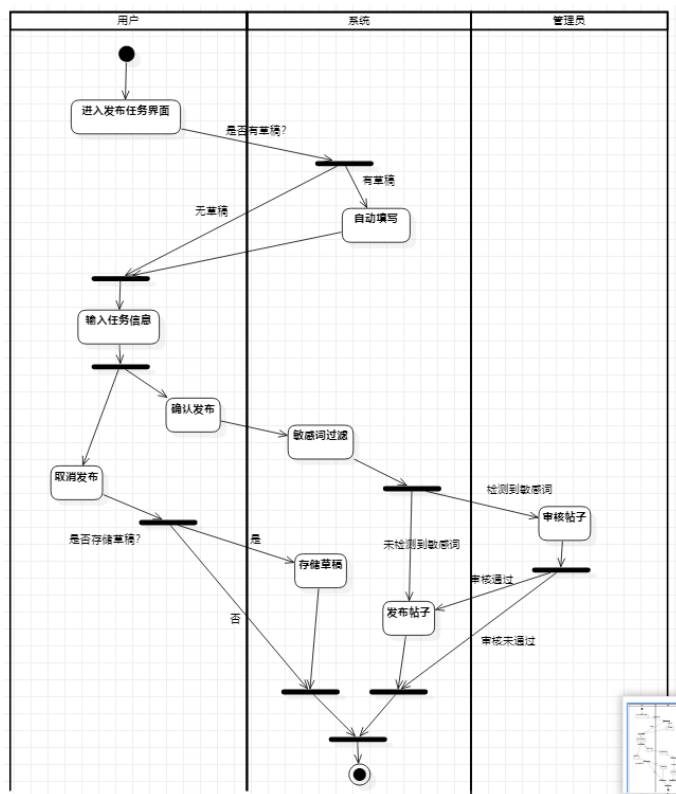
用户

系统

管理员

进入发布任务界面

是否有草稿?

有草稿

无草稿

自动填写

输入任务信息

确认发布

敏感词过滤

取消发布

检测到敏感词

审核帖子

是否存储草稿?

是

未检测到敏感词

存储草稿

审核通过

发布帖子

否

审核未通过